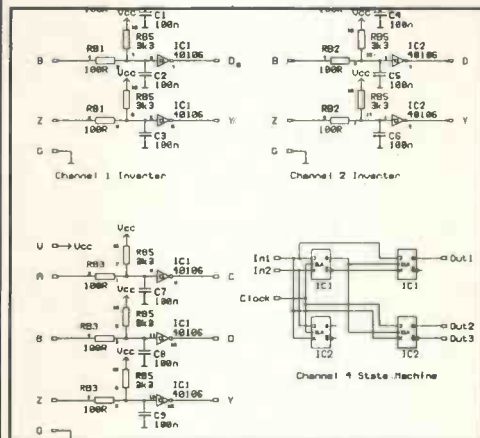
Vcc C1 100n
RB5 3k3
RB1 IC1 40106
B 100R D
Vcc C2 100n
RB5 3k3
RB1 IC1 40106
Z 100R Y
C3 100n
G
Channel 1 Inverter

Vcc C4
RB5 3k3
RB2 IC2 40106
B 100R D
C5 100n
RB5 3k3
RB2 IC2 40106
Z 100R Y
C6 100n
G
Channel 2 Inverter

V Vcc
Vcc
RB5 3k3
RB3 IC1 40106
A 100R C
Vcc C7 100n
RB5 3k3
RB3 IC1 40106
B 100R D
Vcc C8 100n
RB5 3k3
RB3 IC1 40106
Z 100R Y
C9 100n
G

In1
In2
Clock
IC1
IC1
Out1
IC2
IC2
Out2
Out3
Channel 4 State Machine